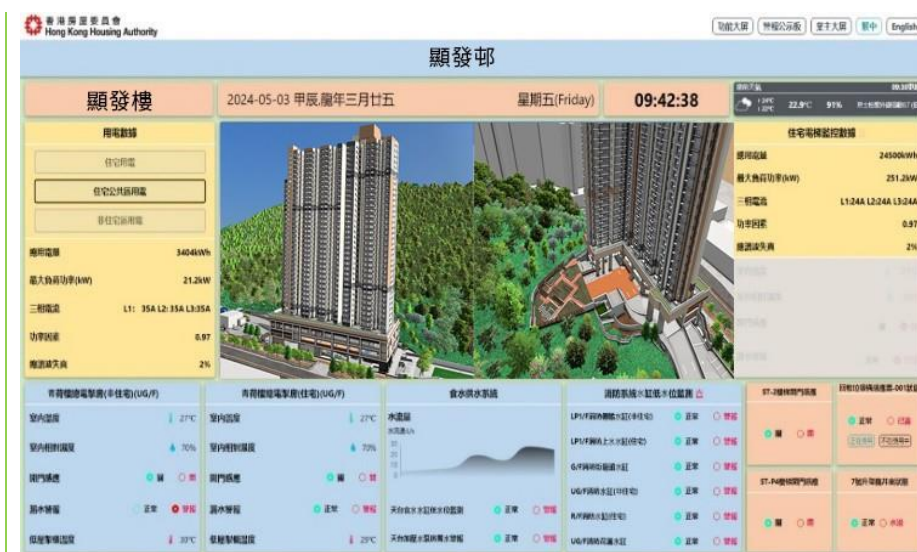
香港房屋委員會
Hong Kong Housing Authority

功能大屏 | 警報公示板 | 室主大屏 | 繁中 | English

顯發邨

顯發樓

2024-05-03 甲辰龍年三月廿五

星期五(Friday)

09:42:38

22.9°C 91%

用電數據

住宅用電

住宅公共區用電

非住宅區用電

總用電量 3404kWh

最大負荷功率(kW) 21.2kW

三相電流 L1: 35A L2: 35A L3:35A

功率因素 0.97

線路損失負 2%

住宅電梯監控數據

總用電量 24500kWh

最大負荷功率(kW) 251.2kW

三相電流 L1:24A L2:24A L3:24A

功率因素 0.97

線路損失負 2%

青苗樓總電掣房(非住宅)(UG/F)

室內溫度 27°C

室內相對濕度 70%

開門感應 開 關

漏水警報 正常 警報

低壓配電櫃溫度 30°C

青苗樓總電掣房(住宅)(UG/F)

室內溫度 27°C

室內相對濕度 70%

開門感應 開 關

漏水警報 正常 警報

低壓配電櫃溫度 29°C

食水供水系統

水流量

天台食水缸低水位監測 正常 警報

天台食水缸高水位警報 正常 警報

消防系統水缸低水位監測

LP1/F消防喉轆水缸(非住宅) 正常 警報

LP1/F消防上水水缸(住宅) 正常 警報

G/F消防花灑水缸 正常 警報

UG/F消防水缸(非住宅) 正常 警報

R/F消防水缸(住宅) 正常 警報

UG/F消防花灑水缸 正常 警報

ST-2樓梯間門感應

開 關

ST-P4樓梯間門感應

開 關

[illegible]

正常 已過

7號升降機井水浸

正常 水浸